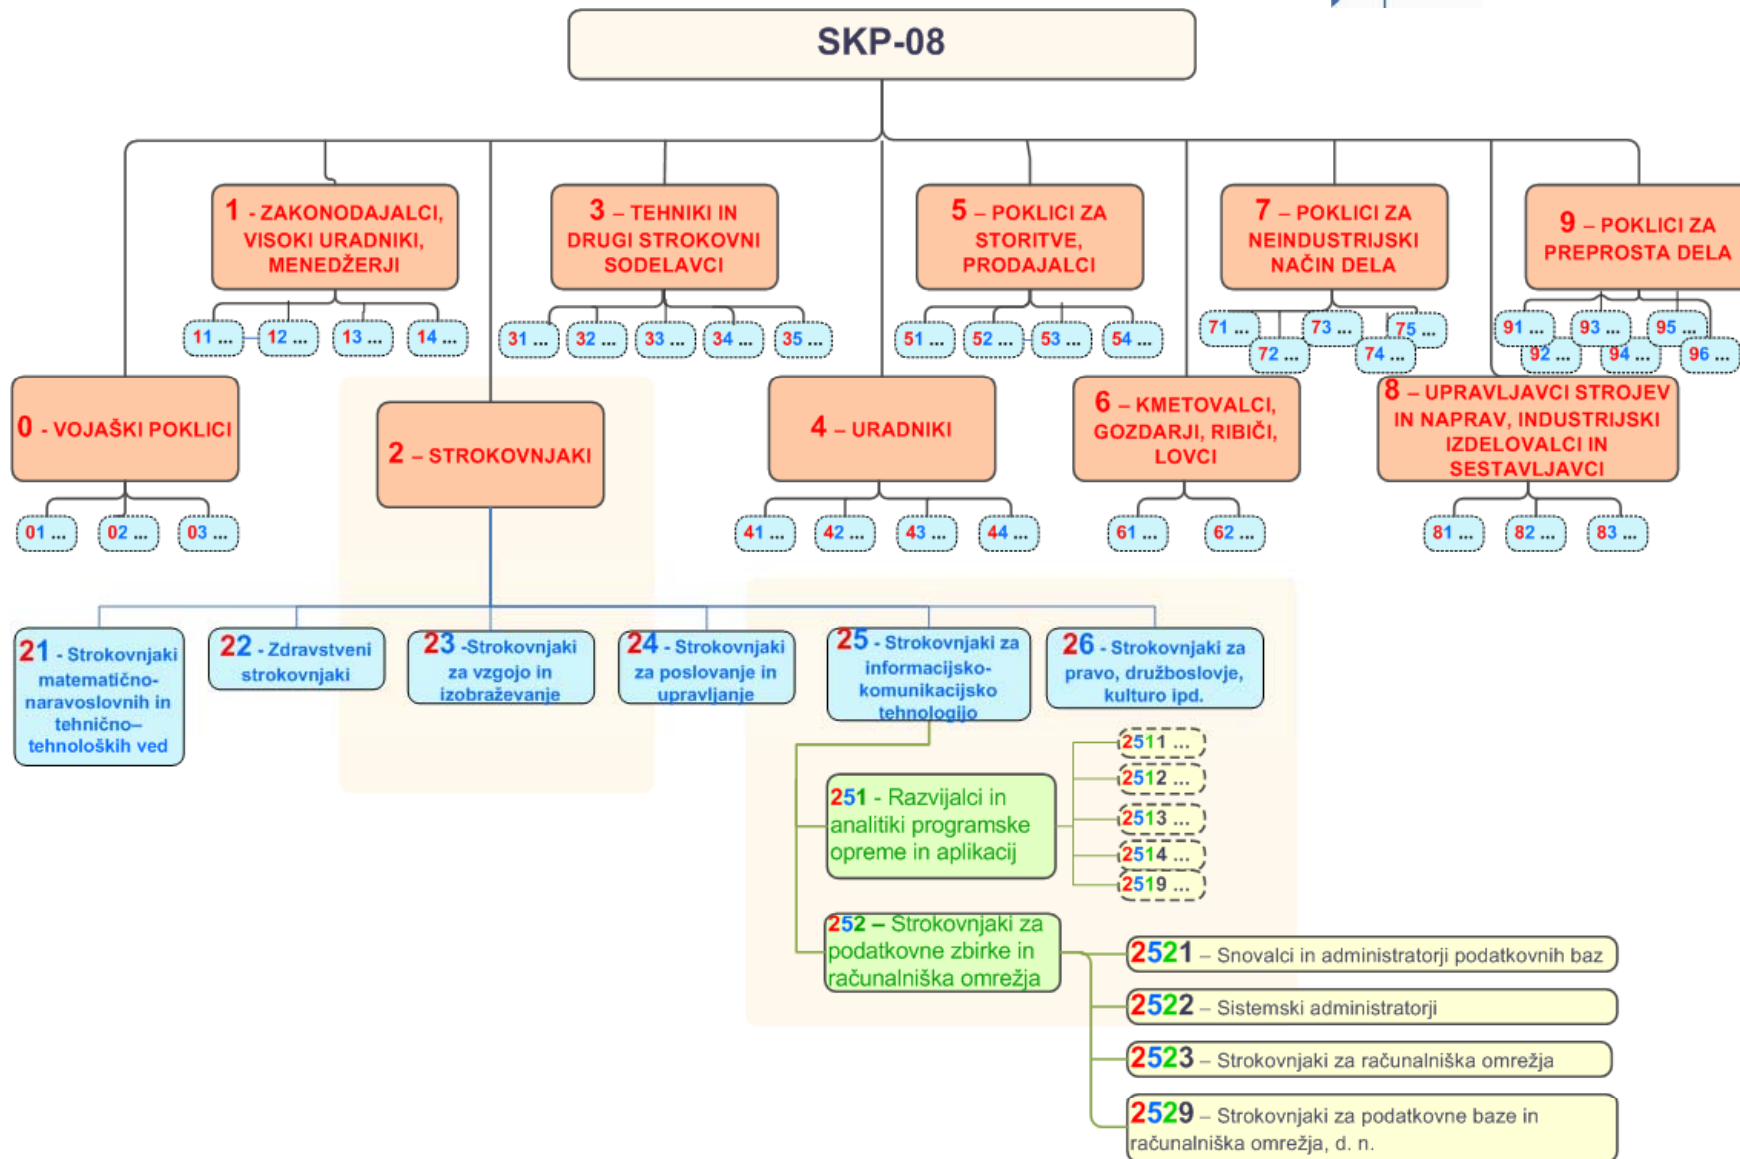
SKP-08

1 - ZAKONODAJALCI, VISOKI URADNIKI, MENEDŽERJI

11 ... 12 ... 13 ... 14 ...

3 – TEHNIKI IN DRUGI STROKOVNI SODELAVCI

31 ... 32 ... 33 ... 34 ... 35 ...

5 – POKLICI ZA STORITVE, PRODAJALCI

51 ... 52 ... 53 ... 54 ...

7 – POKLICI ZA NEINDUSTRIJSKI NAČIN DELA

71 ... 72 ... 73 ... 74 ... 75 ...

9 – POKLICI ZA PREPROSTA DELA

91 ... 92 ... 93 ... 94 ... 95 ... 96 ...

0 - VOJAŠKI POKLICI

01 ... 02 ... 03 ...

2 – STROKOVNJAKI

4 – URADNIKI

41 ... 42 ... 43 ... 44 ...

6 – KMETOVALCI, GOZDARJI, RIBIČI, LOVCI

61 ... 62 ...

8 – UPRAVLJAVCI STROJEV IN NAPRAV, INDUSTRIJSKI IZDELOVALCI IN SESTAVLJAVCI

81 ... 82 ... 83 ...

21 - Strokovnjaki matematično-naravoslovnih in tehnično–tehnoloških ved

22 - Zdravstveni strokovnjaki

23 -Strokovnjaki za vzgojo in izobraževanje

24 - Strokovnjaki za poslovanje in upravljanje

25 - Strokovnjaki za informacijsko-komunikacijsko tehnologijo

26 - Strokovnjaki za pravo, družboslovje, kulturo ipd.

2511 ...
2512 ...
2513 ...
2514 ...
2519 ...

251 - Razvijalci in analitiki programske opreme in aplikacij

252 – Strokovnjaki za podatkovne zbirke in računalniška omrežja

2521 – Snovalci in administratorji podatkovnih baz

2522 – Sistemski administratorji

2523 – Strokovnjaki za računalniška omrežja

2529 – Strokovnjaki za podatkovne baze in računalniška omrežja, d. n.